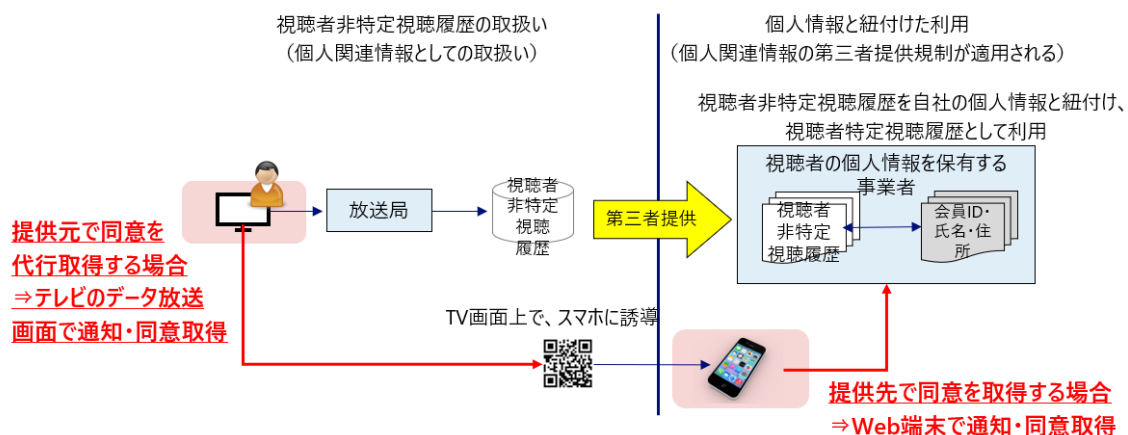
視聴者非特定視聴履歴の取扱い
（個人関連情報としての取扱い）

個人情報と紐付けた利用
（個人関連情報の第三者提供規制が適用される）

視聴者非特定視聴履歴を自社の個人情報と紐付け、
視聴者特定視聴履歴として利用

提供元で同意を
代行取得する場合
⇒テレビのデータ放送
画面で通知・同意取得

放送局

視聴者
非特定
視聴
履歴

第三者提供

視聴者の個人情報を保有する
事業者

視聴者
非特定
視聴履歴

会員ID・
氏名・住
所

TV画面上で、スマホに誘導

提供先で同意を取得する場合
⇒Web端末で通知・同意取得